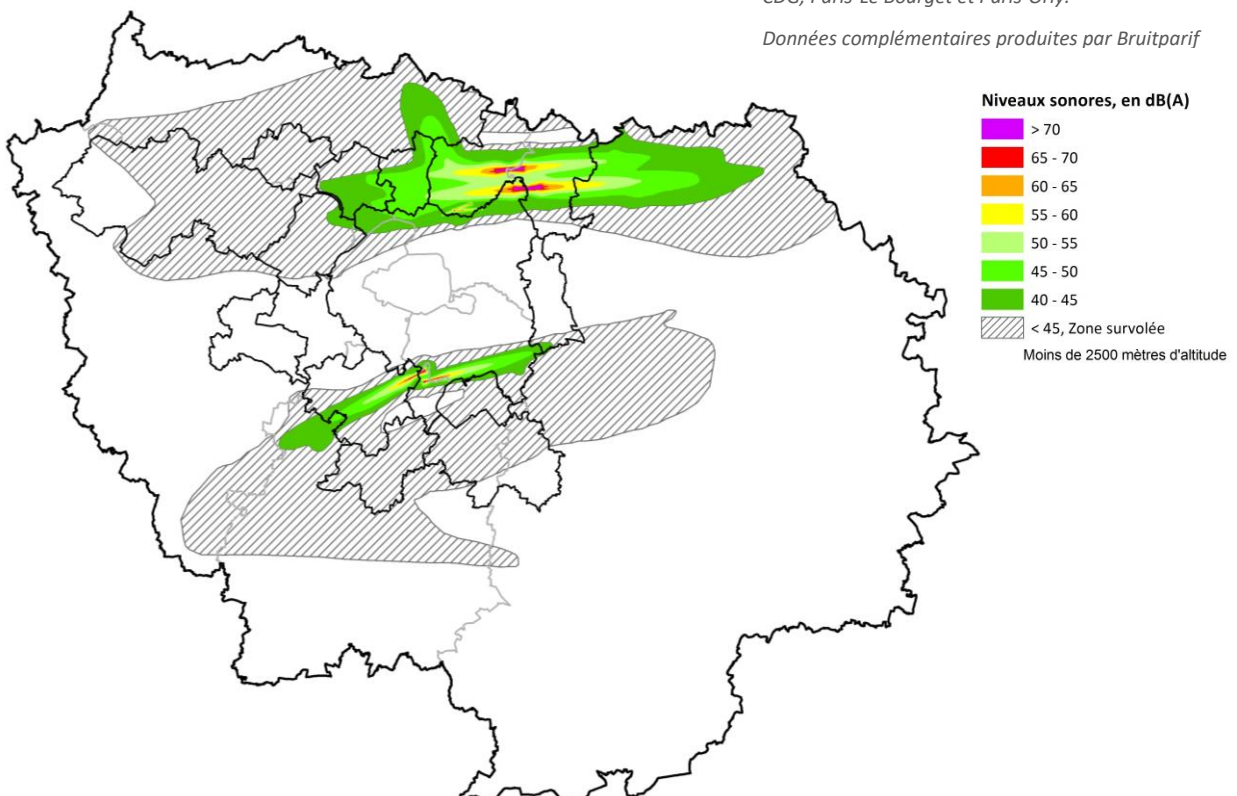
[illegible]CDG, Paris-Le Bourget et Paris-Orly.

Données complémentaires produites par Bruitparif

Niveaux sonores, en dB(A)
> 70
65 - 70
60 - 65
55 - 60
50 - 55
45 - 50
40 - 45
< 45, Zone survolée
Moins de 2500 mètres d'altitude